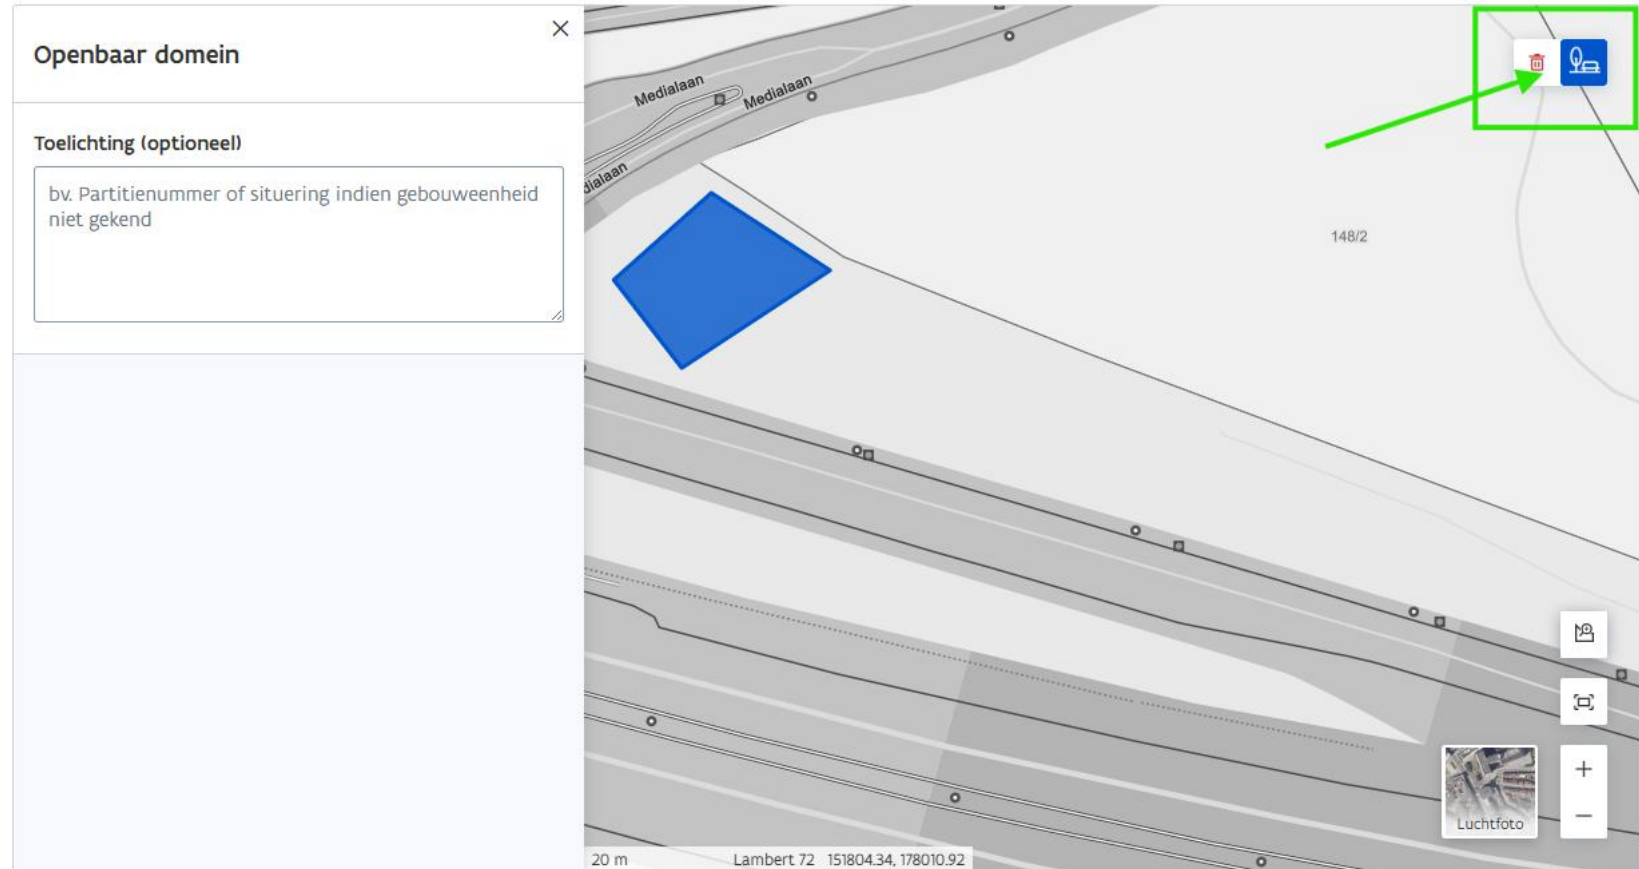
Openbaar domein

Toelichting (optioneel)

bv. Partitienummer of situering indien gebouweenheid niet gekend

Medialaan

Medialaan

dialaan

148/2

Luchtfoto

+

−

20 m

Lambert 72 151804.34, 178010.92